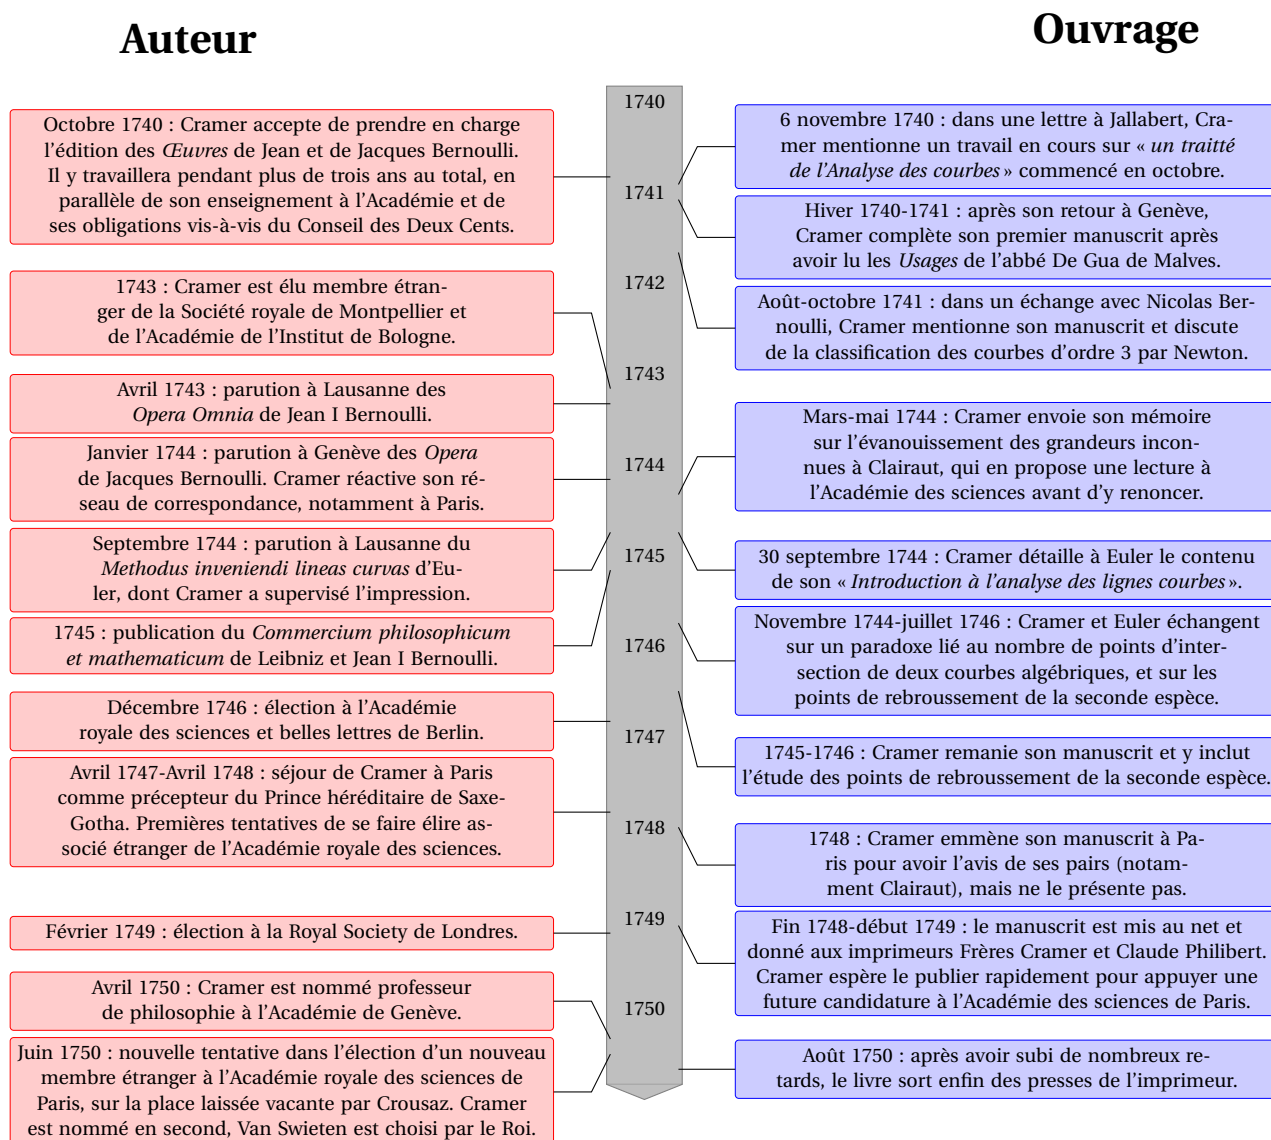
Auteur

Ouvrage

1740
1741
1742
1743
1744
1745
1746
1747
1748
1749
1750

Octobre 1740 : Cramer accepte de prendre en charge l'édition des *Œuvres* de Jean et de Jacques Bernoulli. Il y travaillera pendant plus de trois ans au total, en parallèle de son enseignement à l'Académie et de ses obligations vis-à-vis du Conseil des Deux Cents.

1743 : Cramer est élu membre étranger de la Société royale de Montpellier et de l'Académie de l'Institut de Bologne.

Avril 1743 : parution à Lausanne des *Opera Omnia* de Jean I Bernoulli.

Janvier 1744 : parution à Genève des *Opera* de Jacques Bernoulli. Cramer réactive son réseau de correspondance, notamment à Paris.

Septembre 1744 : parution à Lausanne du *Methodus inveniendi lineas curvas* d'Euler, dont Cramer a supervisé l'impression.

1745 : publication du *Commercium philosophicum et mathematicum* de Leibniz et Jean I Bernoulli.

Décembre 1746 : élection à l'Académie royale des sciences et belles lettres de Berlin.

Avril 1747-Avril 1748 : séjour de Cramer à Paris comme précepteur du Prince héréditaire de Saxe-Gotha. Premières tentatives de se faire élire associé étranger de l'Académie royale des sciences.

Février 1749 : élection à la Royal Society de Londres.

Avril 1750 : Cramer est nommé professeur de philosophie à l'Académie de Genève.

Juin 1750 : nouvelle tentative dans l'élection d'un nouveau membre étranger à l'Académie royale des sciences de Paris, sur la place laissée vacante par Crousaz. Cramer est nommé en second, Van Swieten est choisi par le Roi.

6 novembre 1740 : dans une lettre à Jallabert, Cramer mentionne un travail en cours sur « *un traitté de l'Analyse des courbes* » commencé en octobre.

Hiver 1740-1741 : après son retour à Genève, Cramer complète son premier manuscrit après avoir lu les *Usages* de l'abbé De Gua de Malves.

Août-octobre 1741 : dans un échange avec Nicolas Bernoulli, Cramer mentionne son manuscrit et discute de la classification des courbes d'ordre 3 par Newton.

Mars-mai 1744 : Cramer envoie son mémoire sur l'évanouissement des grandeurs inconnues à Clairaut, qui en propose une lecture à l'Académie des sciences avant d'y renoncer.

30 septembre 1744 : Cramer détaille à Euler le contenu de son « *Introduction à l'analyse des lignes courbes* ».

Novembre 1744-juillet 1746 : Cramer et Euler échangent sur un paradoxe lié au nombre de points d'intersection de deux courbes algébriques, et sur les points de rebroussement de la seconde espèce.

1745-1746 : Cramer remanie son manuscrit et y inclut l'étude des points de rebroussement de la seconde espèce.

1748 : Cramer emmène son manuscrit à Paris pour avoir l'avis de ses pairs (notamment Clairaut), mais ne le présente pas.

Fin 1748-début 1749 : le manuscrit est mis au net et donné aux imprimeurs Frères Cramer et Claude Philibert. Cramer espère le publier rapidement pour appuyer une future candidature à l'Académie des sciences de Paris.

Août 1750 : après avoir subi de nombreux retards, le livre sort enfin des presses de l'imprimeur.